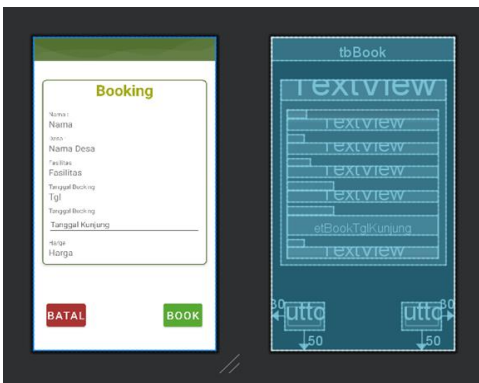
Booking

Nama
Nama

Desa
Nama Desa

Fasilitas
Fasilitas

Tanggal Booking
Tgl

Tanggal Booking
Tanggal Kunjung

Harga
Harga

BATAL

BOOK

tbBook

TextView

TextView

TextView

TextView

TextView

etBookTglKunjung

TextView

30

utto

utto

30

50

50